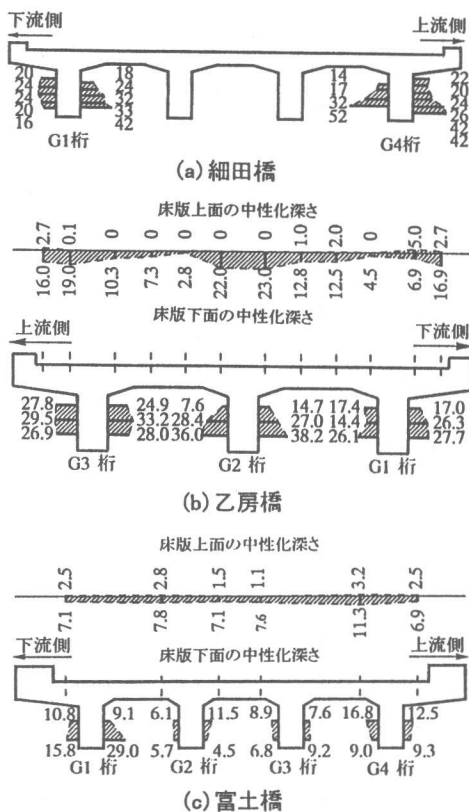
下流側

上流側

20
24
24
20
16

18
24
33
33
42

14
17
32
52

22
20
24
26
42
42

G1桁

G4桁

(a) 細田橋

床版上面の中性化深さ

2.7 0.1 0 0 0 0 0 1.0 2.0 0 5.0 2.7

16.0 19.0 10.3 7.3 2.8 22.0 23.0 12.8 12.5 4.5 6.9 16.9

床版下面の中性化深さ

上流側

下流側

27.8
29.5
26.9

24.9 7.6
33.2 28.4
28.0 36.0

14.7 17.4
27.0 14.4
38.2 26.1

17.0
26.3
27.7

G3 桁

G2 桁

G1 桁

(b) 乙房橋

床版上面の中性化深さ

2.5 2.8 1.5 1.1 3.2 2.5

7.1 7.8 7.1 7.6 11.3 6.9

下流側

床版下面の中性化深さ

上流側

10.8 9.1 6.1 11.5 8.9 7.6 16.8 12.5

15.8 29.0 5.7 4.5 6.8 9.2 9.0 9.3

G1 桁

G2 桁

G3 桁

G4 桁

(c) 富士橋